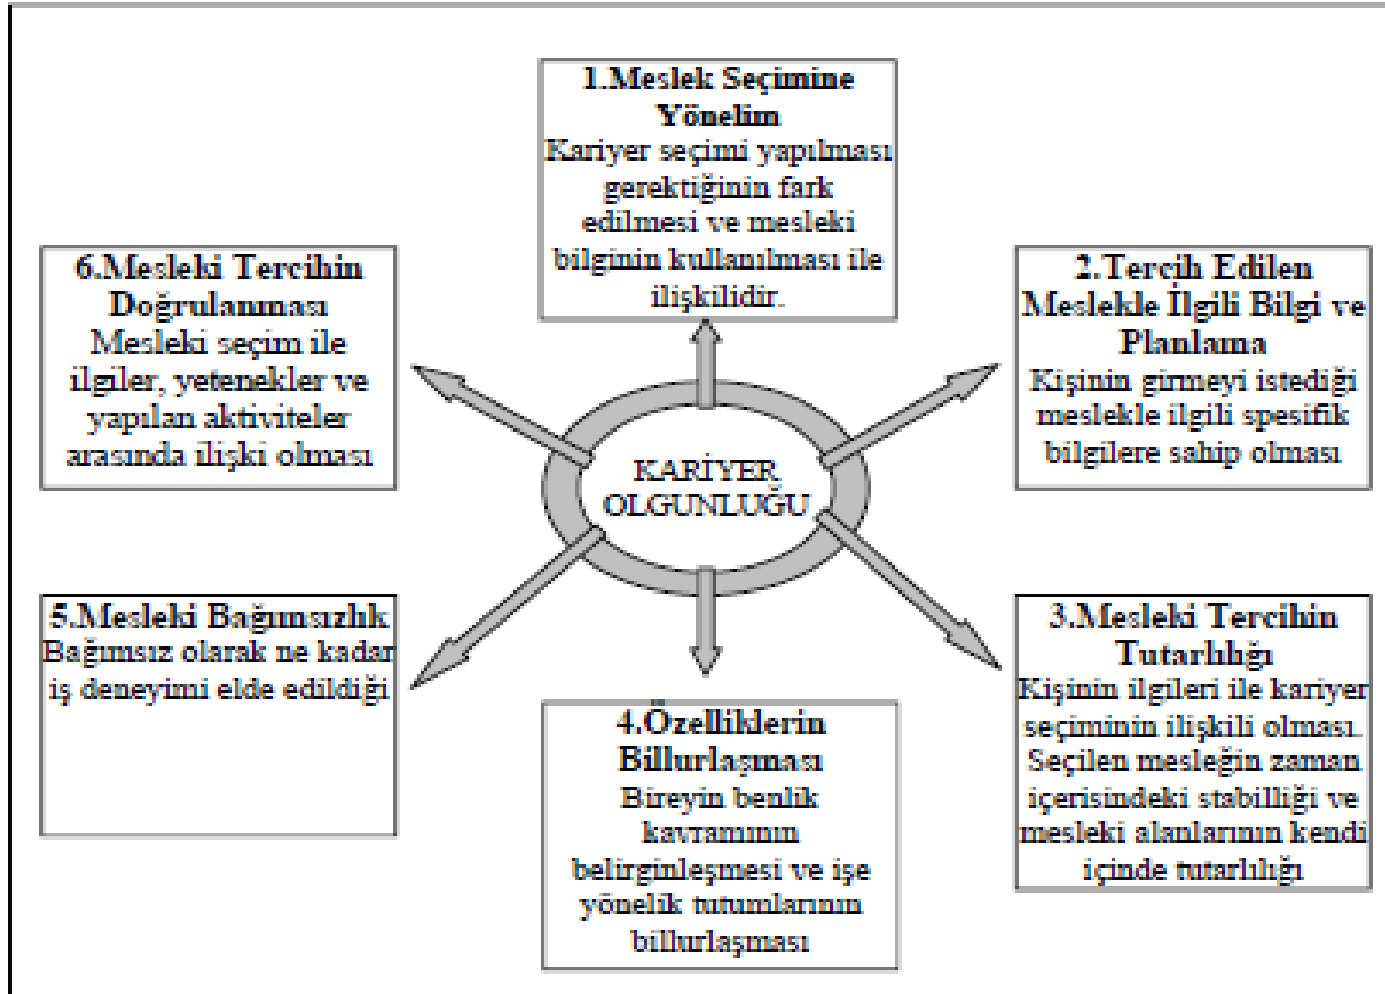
KARİYER OLGUNLUĞU

1.Meslek Seçimine Yönelim
Kariyer seçimi yapılması gerektiğinin fark edilmesi ve mesleki bilginin kullanılması ile ilişkilidir.

2.Tercih Edilen Meslekle İlgili Bilgi ve Planlama
Kişinin girmeyi istediği meslekle ilgili spesifik bilgilere sahip olması

3.Mesleki Tercihin Tutarlılığı
Kişinin ilgileri ile kariyer seçiminin ilişkili olması. Seçilen mesleğin zaman içerisindeki stabilliği ve mesleki alanlarının kendi içinde tutarlılığı

4.Özelliklerin Billurlaşması
Bireyin benlik kavramının belirginleşmesi ve işe yönelik tutumlarının billurlaşması

5.Mesleki Bağımsızlık
Bağımsız olarak ne kadar iş deneyimi elde edildiği

6.Mesleki Tercihin Doğrulanması
Mesleki seçim ile ilgiler, yetenekler ve yapılan aktiviteler arasında ilişki olması